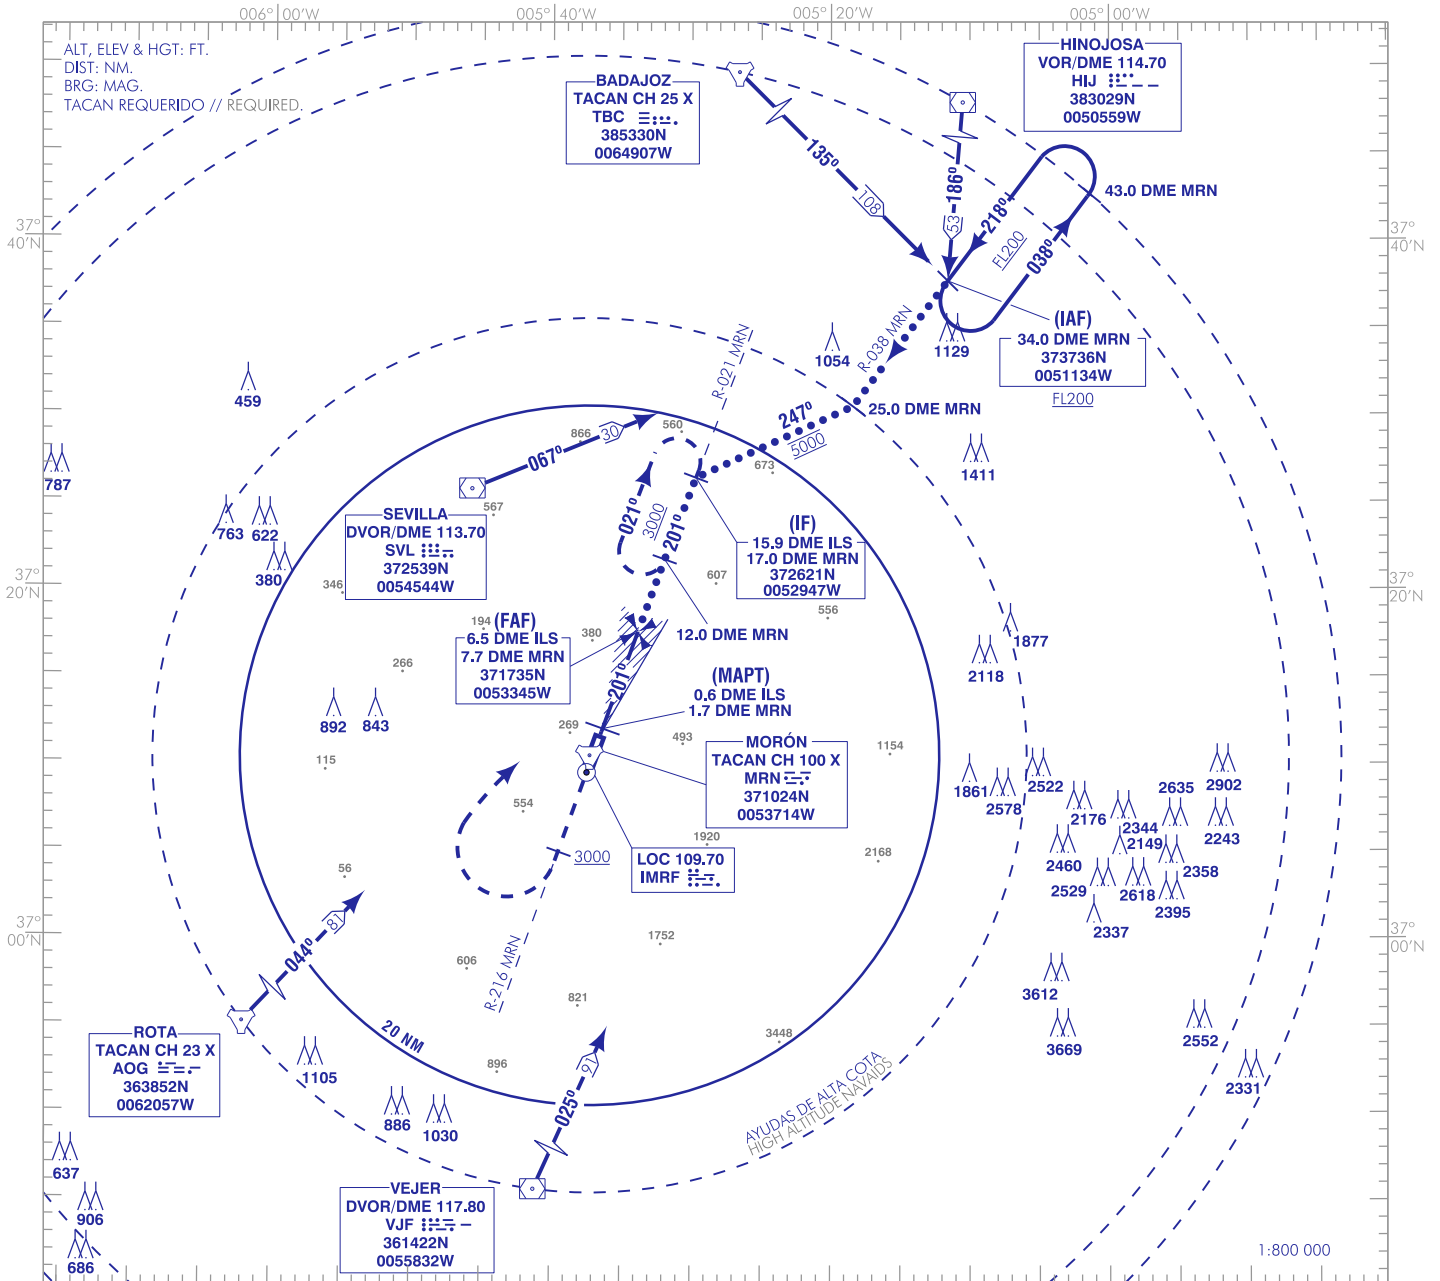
006° | 00'W
005° | 40'W
005° | 20'W
005° | 00'W

ALT, ELEV & HGT: FT.
DIST: NM.
BRG: MAG.
TACAN REQUERIDO // REQUIRED.

BADAJOZ
TACAN CH 25 X
TBC
385330N
0064907W

HINOJOSA
VOR/DME 114.70
HIJ
383029N
0050559W

135°
108
186°
53
218°
FL200
038°
43.0 DME MRN

37°
40'N

(IAF)
34.0 DME MRN
373736N
0051134W
FL200

1054
1129
R-038 MRN
R-021 MRN
459
25.0 DME MRN
247°
5000
866
30
560
673
1411
787
067°
763
622
567
SEVILLA
DVOR/DME 113.70
SVL
372539N
0054544W
021°
3000
201°
(IF)
15.9 DME ILS
17.0 DME MRN
372621N
0052947W
380
346
607
37°
20'N
556
194
(FAF)
6.5 DME ILS
7.7 DME MRN
371735N
0053345W
380
12.0 DME MRN
1877
266
2118
201°
(MAPT)
0.6 DME ILS
1.7 DME MRN
892
843
269
493
MORÓN
TACAN CH 100 X
MRN
371024N
0053714W
1154
115
1861
2578
2522
2635
2902
2176
2344
2149
2243
554
1920
LOC 109.70
IMRF
2460
2358
3000
2168
2529
2618
2395
56
2337
81
044°
37°
00'N
1752
606
R-216 MRN
3612
821
3669
ROTA
TACAN CH 23 X
AOG
363852N
0062057W
20 NM
3448
2552
1105
896
9
2331
886
1030
025°
AYUDAS DE ALTA COTA
HIGH ALTITUDE NAVAIDS
637
VEJER
DVOR/DME 117.80
VJF
361422N
0055832W
906
686
1:800 000